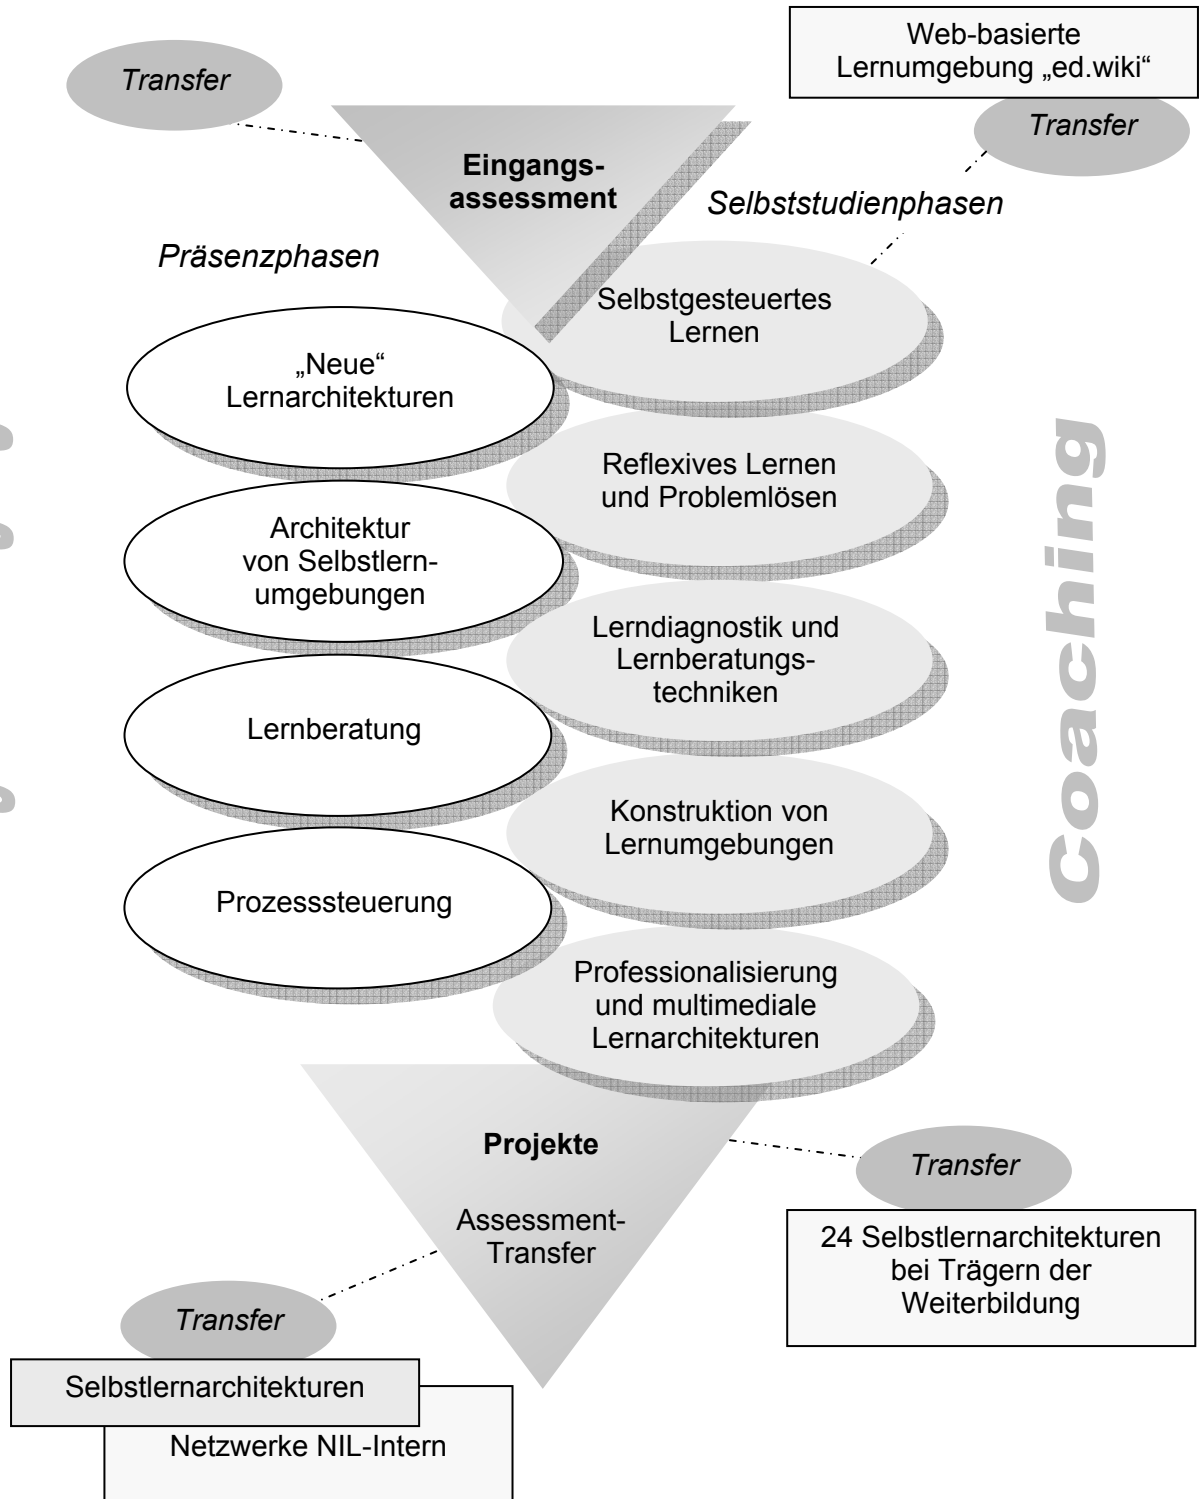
Transfer

Web-basierte Lernumgebung „ed.wiki“

Transfer

Eingangsassessment

Selbststudienphasen

Präsenzphasen

Selbstgesteuertes Lernen

„Neue“ Lernarchitekturen

Reflexives Lernen und Problemlösen

Architektur von Selbstlernumgebungen

Lerndiagnostik und Lernberatungstechniken

Lernberatung

Konstruktion von Lernumgebungen

Prozesssteuerung

Professionalisierung und multimediale Lernarchitekturen

Coaching

Projekte

Assessment-Transfer

Transfer

24 Selbstlernarchitekturen bei Trägern der Weiterbildung

Transfer

Selbstlernarchitekturen

Netzwerke NIL-Intern